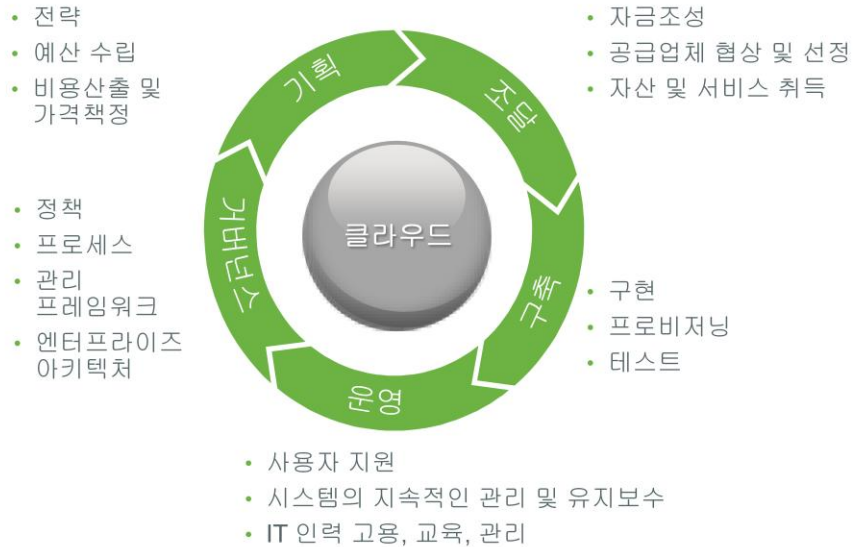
• 전략
• 예산 수립
• 비용산출 및 가격책정

• 자금조성
• 공급업체 협상 및 선정
• 자산 및 서비스 취득

기획

조달

클라우드

• 정책
• 프로세스
• 관리 프레임워크
• 엔터프라이즈 아키텍처

거버넌스

구축

• 구현
• 프로비저닝
• 테스트

운영

• 사용자 지원
• 시스템의 지속적인 관리 및 유지보수
• IT 인력 고용, 교육, 관리